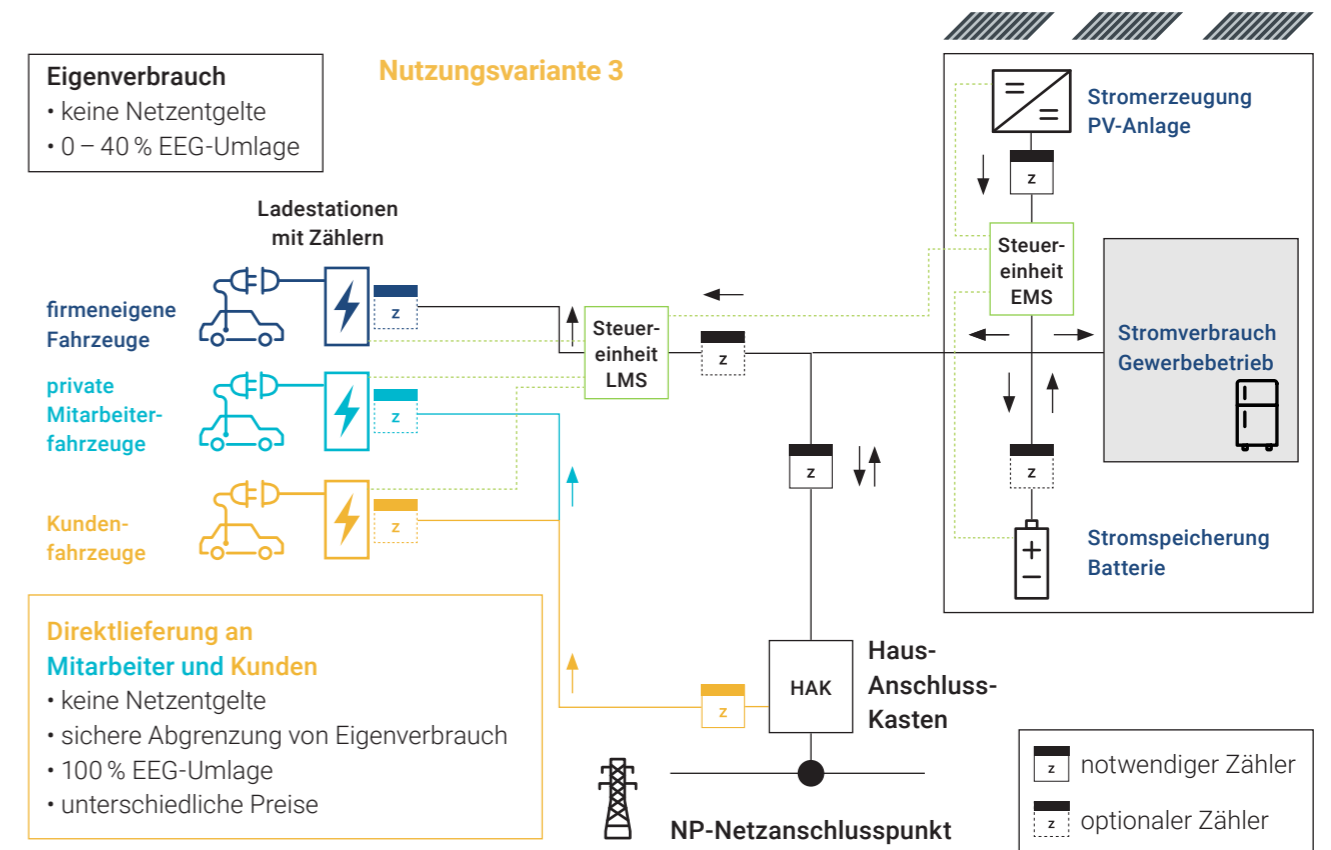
Eigenverbrauch
• keine Netzentgelte
• 0 – 40 % EEG-Umlage

Nutzungsvariante 3

Ladestationen mit Zählern

firmeneigene Fahrzeuge

z

private Mitarbeiterfahrzeuge

z

Kundenfahrzeuge

z

Steuereinheit LMS

z

z

Stromerzeugung PV-Anlage

z

Steuereinheit EMS

Stromverbrauch Gewerbebetrieb

z

Stromspeicherung Batterie

Direktlieferung an Mitarbeiter und Kunden
• keine Netzentgelte
• sichere Abgrenzung von Eigenverbrauch
• 100 % EEG-Umlage
• unterschiedliche Preise

z

HAK

Haus-Anschluss-Kasten

NP-Netzanschlusspunkt

z notwendiger Zähler

z optionaler Zähler